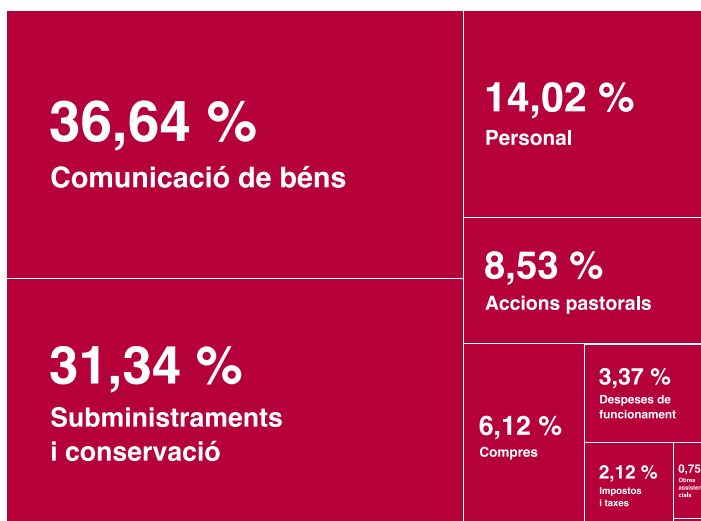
36,64 %
Comunicació de béns

14,02 %
Personal

8,53 %
Accions pastorals

31,34 %
Subministraments i conservació

6,12 %
Compres

3,37 %
Despeses de funcionament

2,12 %
Impostos i taxes

0,75
Obres assisten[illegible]cials